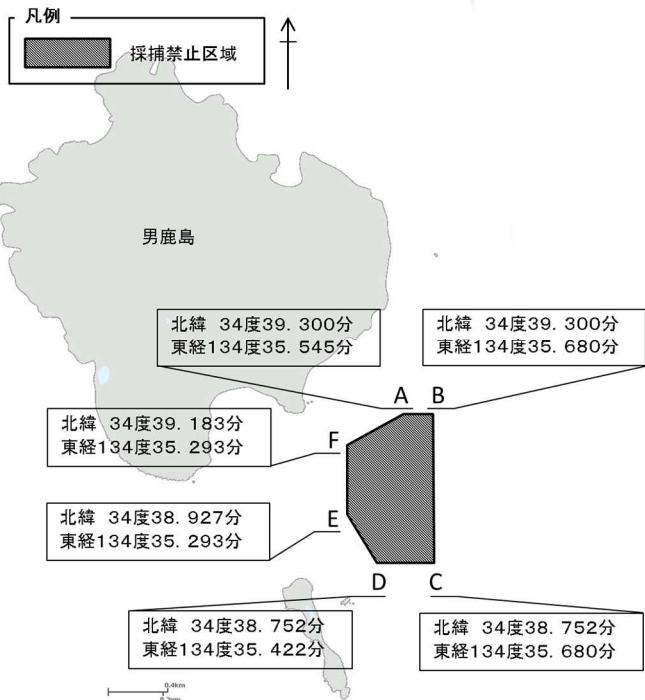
凡例

採捕禁止区域

男鹿島

北緯 34度39. 300分
東経134度35. 545分

北緯 34度39. 300分
東経134度35. 680分

A B

北緯 34度39. 183分
東経134度35. 293分

F

北緯 34度38. 927分
東経134度35. 293分

E

D C

北緯 34度38. 752分
東経134度35. 422分

北緯 34度38. 752分
東経134度35. 680分

0.4km